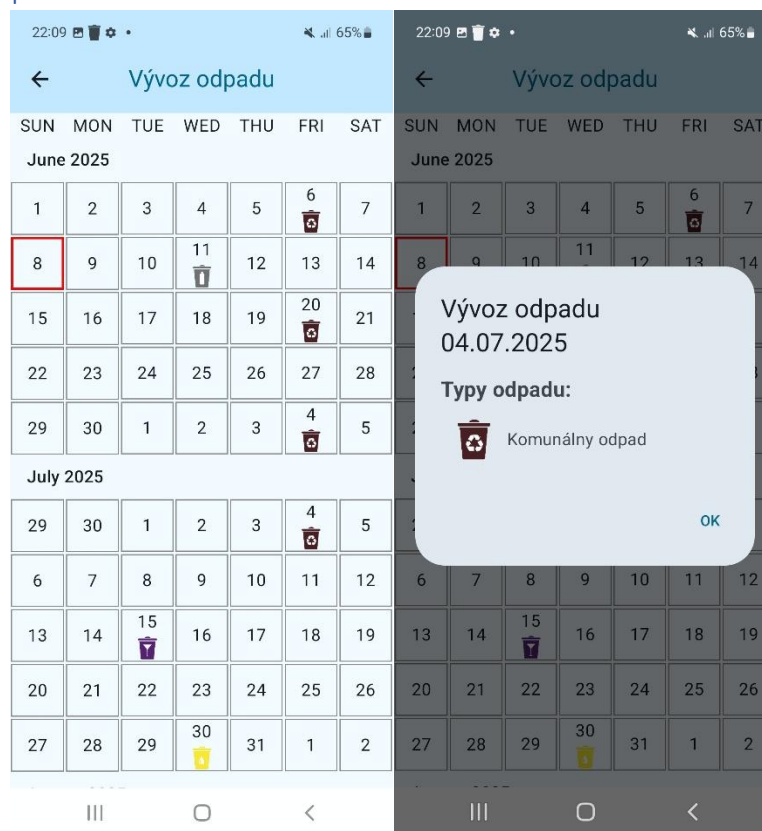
22:09 65%

Vývoz odpadu

| SUN | MON | TUE | WED | THU | FRI | SAT |
|---|---|---|---|---|---|---|

June 2025

| | | | | | | |
|---|---|---|---|---|---|---|
| 1 | 2 | 3 | 4 | 5 | 6 | 7 |
| 8 | 9 | 10 | 11 | 12 | 13 | 14 |
| 15 | 16 | 17 | 18 | 19 | 20 | 21 |
| 22 | 23 | 24 | 25 | 26 | 27 | 28 |
| 29 | 30 | 1 | 2 | 3 | 4 | 5 |

July 2025

| | | | | | | |
|---|---|---|---|---|---|---|
| 29 | 30 | 1 | 2 | 3 | 4 | 5 |
| 6 | 7 | 8 | 9 | 10 | 11 | 12 |
| 13 | 14 | 15 | 16 | 17 | 18 | 19 |
| 20 | 21 | 22 | 23 | 24 | 25 | 26 |
| 27 | 28 | 29 | 30 | 31 | 1 | 2 |

22:09 65%

Vývoz odpadu

| SUN | MON | TUE | WED | THU | FRI | SAT |
|---|---|---|---|---|---|---|

June 2025

Vývoz odpadu
04.07.2025

Typy odpadu:

Komunálny odpad

OK